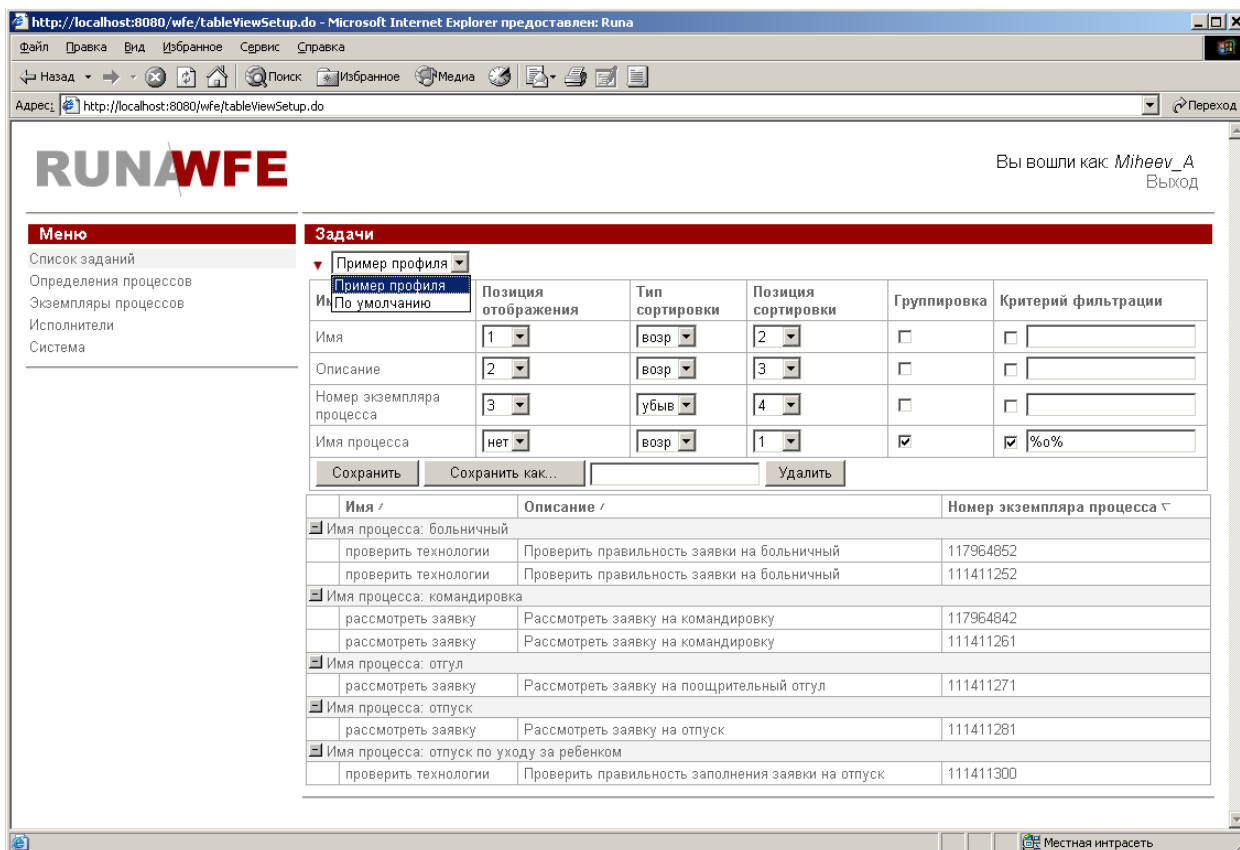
http://localhost:8080/wfe/tableViewSetup.do - Microsoft Internet Explorer предоставлен: Runa

Файл Правка Вид Избранное Сервис Справка

Назад Поиск Избранное Медиа

Адрес: http://localhost:8080/wfe/tableViewSetup.do Переход

RUNAWFE

Вы вошли как: Miheev_A
Выход

Меню
Список заданий
Определения процессов
Экземпляры процессов
Исполнители
Система

Задачи

Пример профиля
Пример профиля
По умолчанию

| Им | Позиция отображения | Тип сортировки | Позиция сортировки | Группировка | Критерий фильтрации |
|---|---|---|---|---|---|
| Имя | 1 | возр | 2 | | |
| Описание | 2 | возр | 3 | | |
| Номер экземпляра процесса | 3 | убыв | 4 | | |
| Имя процесса | нет | возр | 1 | | %о% |

Сохранить Сохранить как... Удалить

| Имя | Описание | Номер экземпляра процесса |
|---|---|---|
| Имя процесса: больничный | | |
| проверить технологии | Проверить правильность заявки на больничный | 117964852 |
| проверить технологии | Проверить правильность заявки на больничный | 111411252 |
| Имя процесса: командировка | | |
| рассмотреть заявку | Рассмотреть заявку на командировку | 117964842 |
| рассмотреть заявку | Рассмотреть заявку на командировку | 111411261 |
| Имя процесса: отгул | | |
| рассмотреть заявку | Рассмотреть заявку на поощрительный отгул | 111411271 |
| Имя процесса: отпуск | | |
| рассмотреть заявку | Рассмотреть заявку на отпуск | 111411281 |
| Имя процесса: отпуск по уходу за ребенком | | |
| проверить технологии | Проверить правильность заполнения заявки на отпуск | 111411300 |

Местная интрасеть